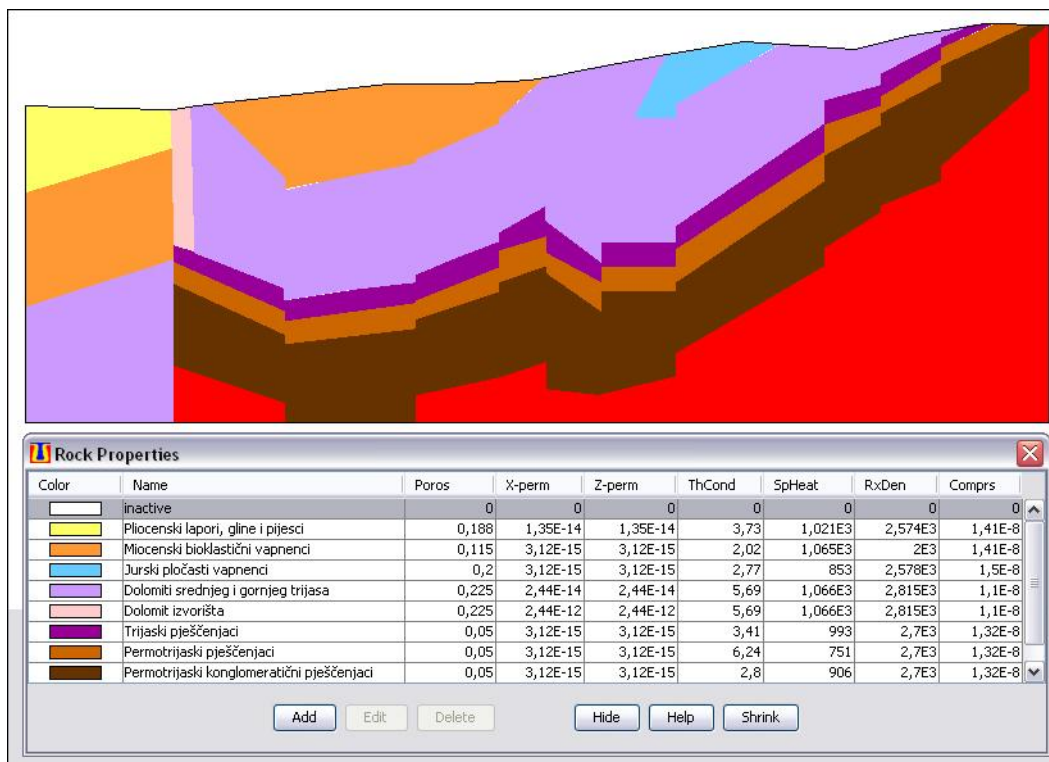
Rock Properties

| Color | Name | Poros | X-perm | Z-perm | ThCond | SpHeat | RxDen | Comprs |
|---|---|---|---|---|---|---|---|---|
| | inactive | 0 | 0 | 0 | 0 | 0 | 0 | 0 |
| | Pliocenski lapori, gline i pijesci | 0,188 | 1,35E-14 | 1,35E-14 | 3,73 | 1,021E3 | 2,574E3 | 1,41E-8 |
| | Miocenski bioklastični vapnenci | 0,115 | 3,12E-15 | 3,12E-15 | 2,02 | 1,065E3 | 2E3 | 1,41E-8 |
| | Jurski pločasti vapnenci | 0,2 | 3,12E-15 | 3,12E-15 | 2,77 | 853 | 2,578E3 | 1,5E-8 |
| | Dolomiti srednjeg i gornjeg trijasa | 0,225 | 2,44E-14 | 2,44E-14 | 5,69 | 1,066E3 | 2,815E3 | 1,1E-8 |
| | Dolomit izvorišta | 0,225 | 2,44E-12 | 2,44E-12 | 5,69 | 1,066E3 | 2,815E3 | 1,1E-8 |
| | Trijaski pješčenjaci | 0,05 | 3,12E-15 | 3,12E-15 | 3,41 | 993 | 2,7E3 | 1,32E-8 |
| | Permotrijaski pješčenjaci | 0,05 | 3,12E-15 | 3,12E-15 | 6,24 | 751 | 2,7E3 | 1,32E-8 |
| | Permotrijaski konglomeratični pješčenjaci | 0,05 | 3,12E-15 | 3,12E-15 | 2,8 | 906 | 2,7E3 | 1,32E-8 |

Add Edit Delete Hide Help Shrink